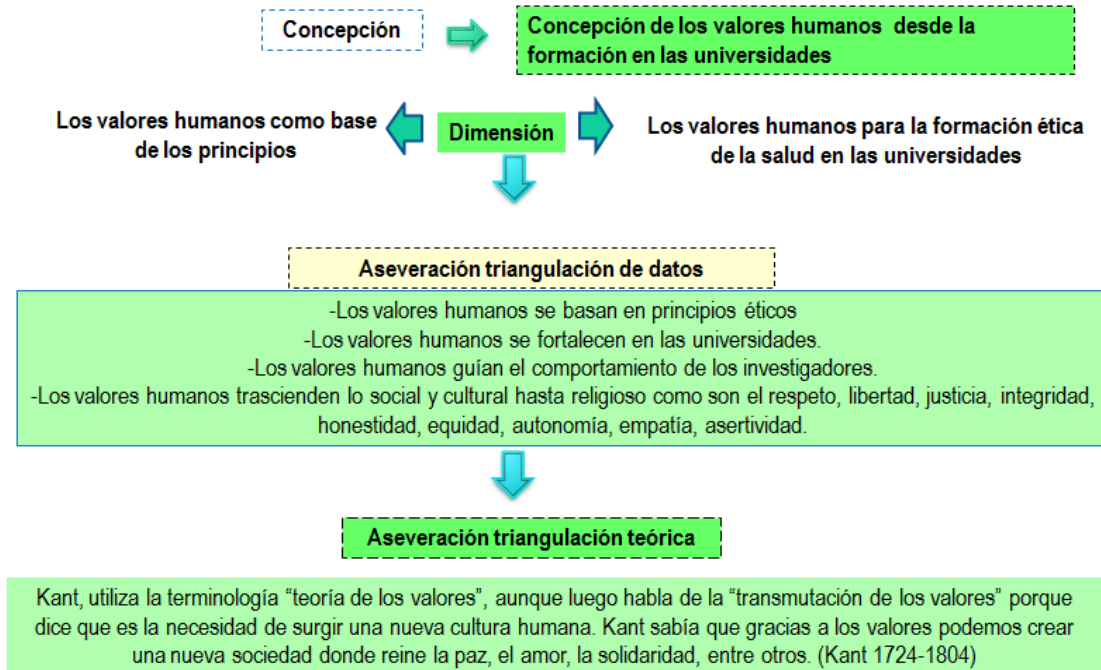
Concepción

Concepción de los valores humanos desde la formación en las universidades

Los valores humanos como base de los principios

Dimensión

Los valores humanos para la formación ética de la salud en las universidades

Aseveración triangulación de datos

-Los valores humanos se basan en principios éticos
-Los valores humanos se fortalecen en las universidades.
-Los valores humanos guían el comportamiento de los investigadores.
-Los valores humanos trascienden lo social y cultural hasta religioso como son el respeto, libertad, justicia, integridad, honestidad, equidad, autonomía, empatía, asertividad.

Aseveración triangulación teórica

Kant, utiliza la terminología “teoría de los valores”, aunque luego habla de la “transmutación de los valores” porque dice que es la necesidad de surgir una nueva cultura humana. Kant sabía que gracias a los valores podemos crear una nueva sociedad donde reine la paz, el amor, la solidaridad, entre otros. (Kant 1724-1804)